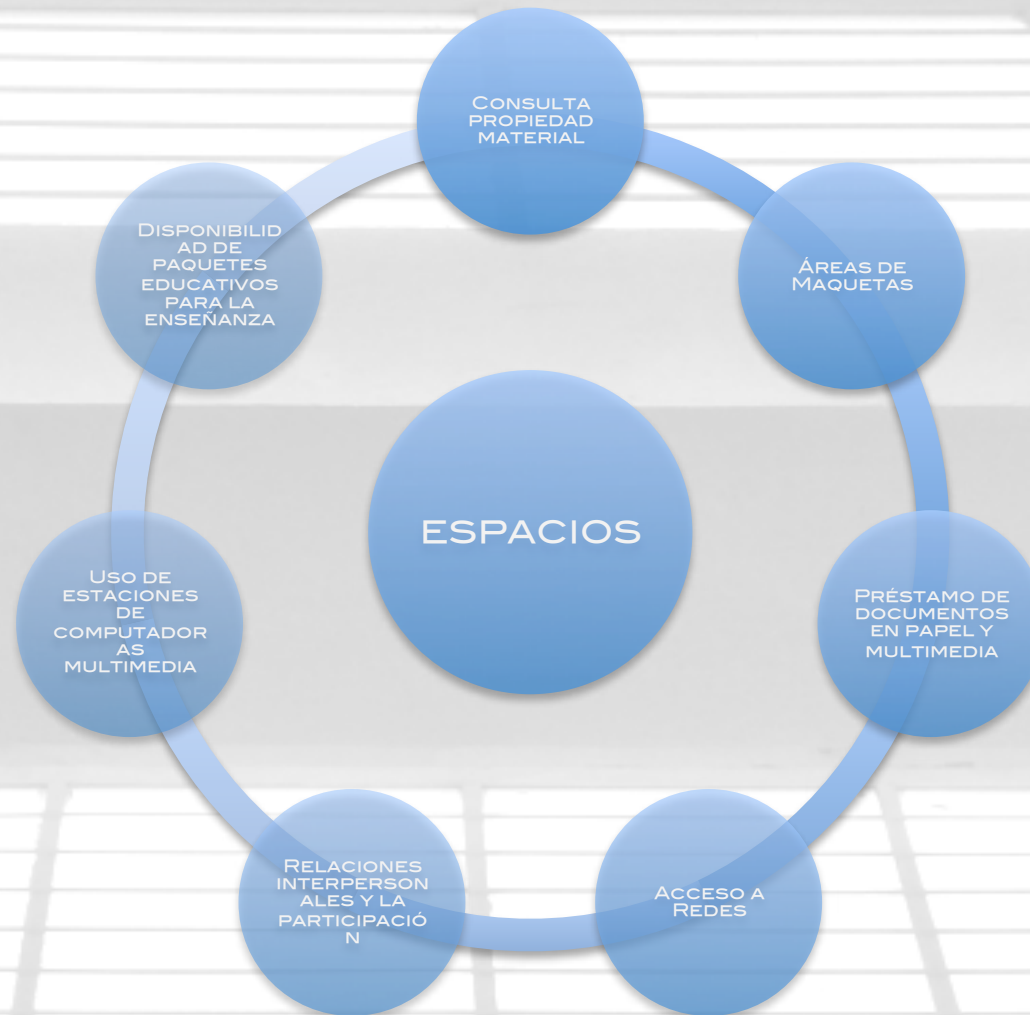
ESPACIOS

Consulta propiedad material

Áreas de Maquetas

Préstamo de documentos en papel y multimedia

Acceso a Redes

Relaciones interpersonales y la participación

Uso de estaciones de computadoras multimedia

Disponibilidad de paquetes educativos para la enseñanza